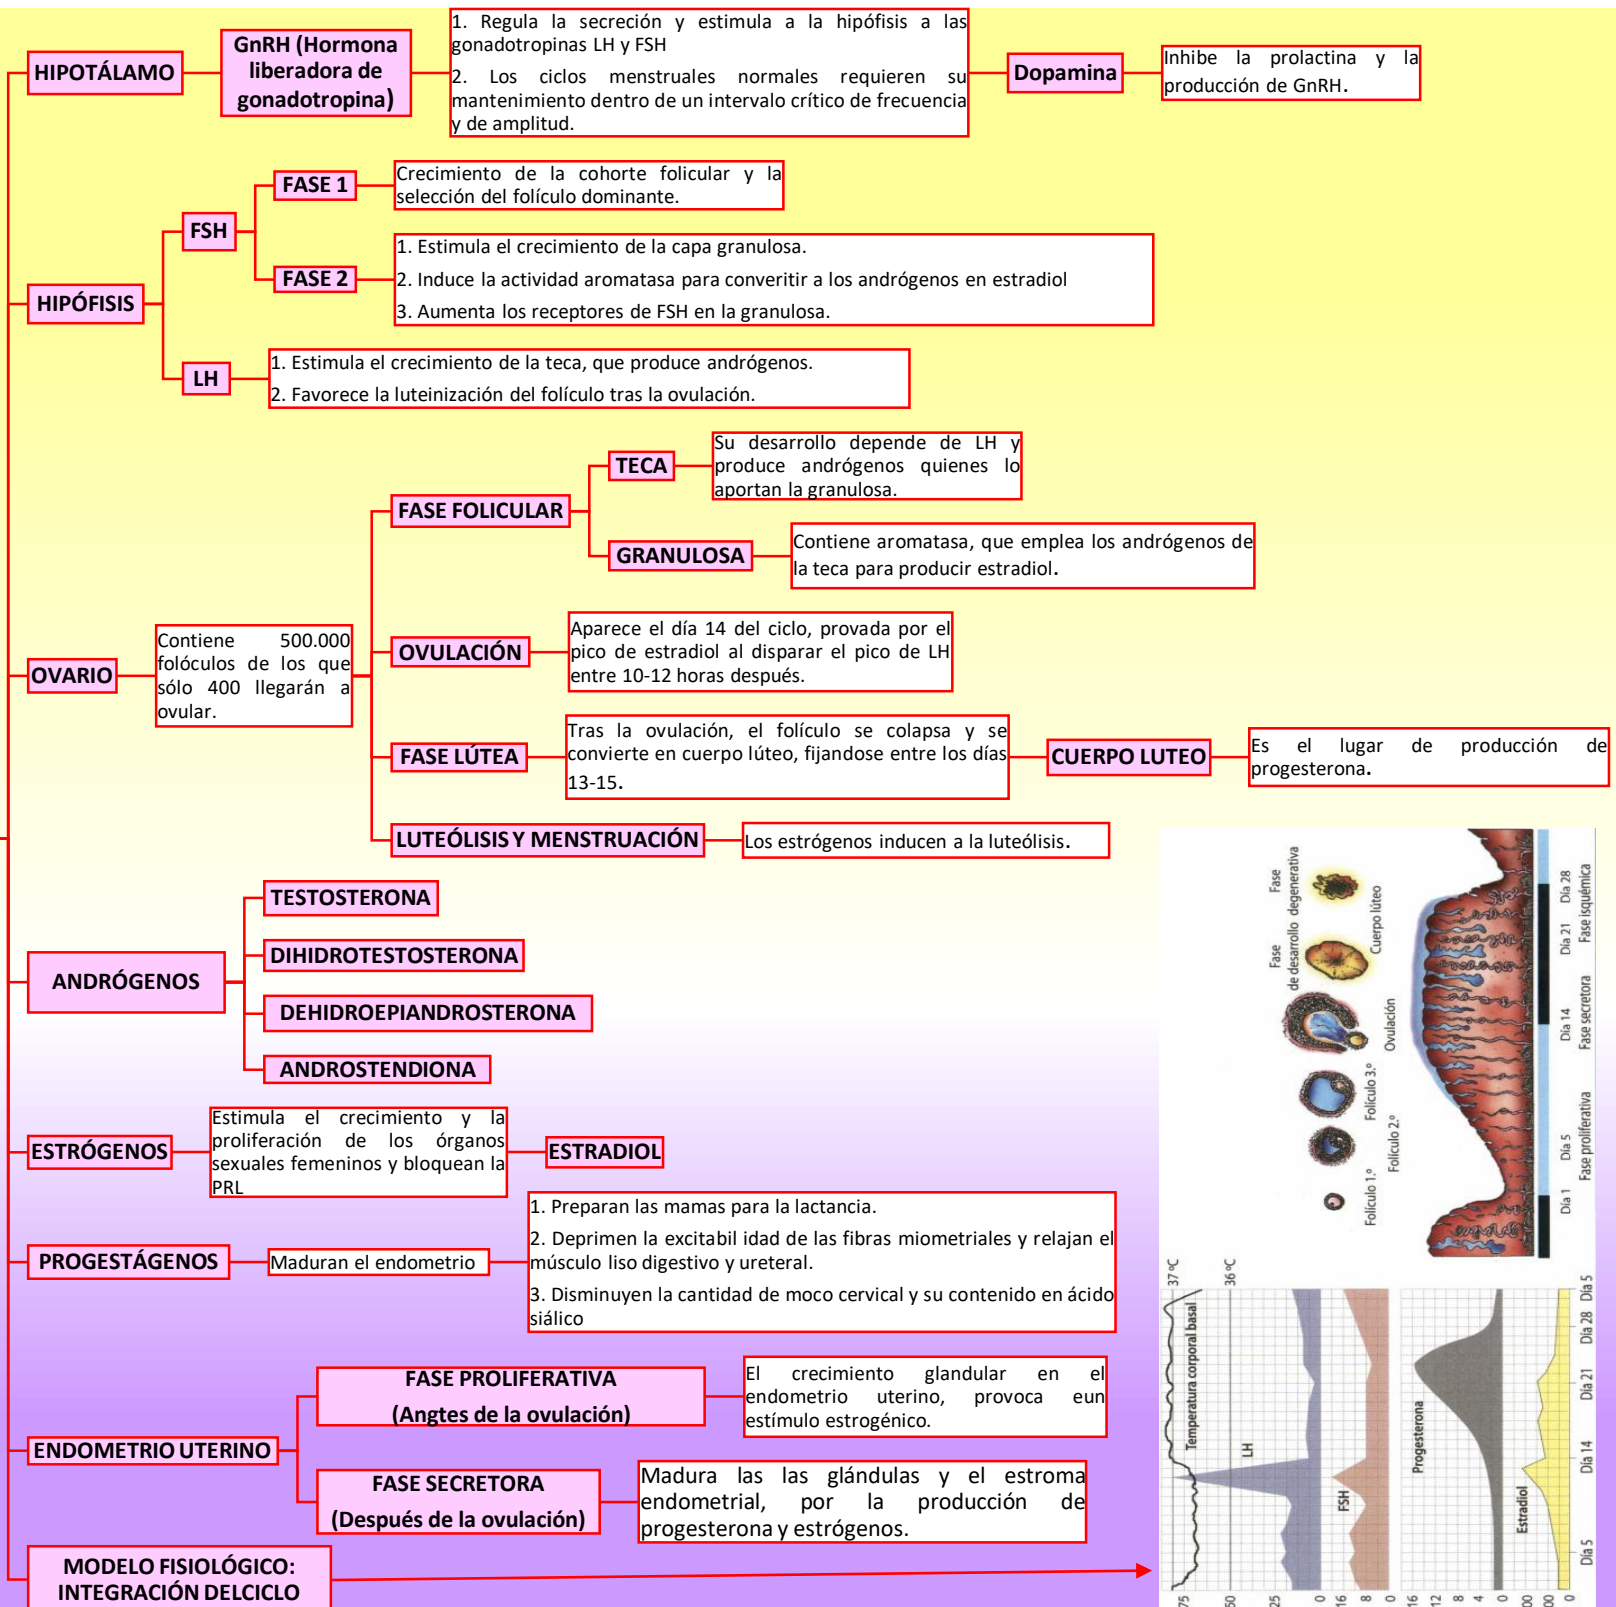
HIPOTÁLAMO

GnRH (Hormona liberadora de gonadotropina)

1. Regula la secreción y estimula a la hipófisis a las gonadotropinas LH y FSH

2. Los ciclos menstruales normales requieren su mantenimiento dentro de un intervalo crítico de frecuencia y de amplitud.

Dopamina

Inhibe la prolactina y la producción de GnRH.

HIPÓFISIS

FSH

FASE 1

Crecimiento de la cohorte folicular y la selección del folículo dominante.

FASE 2

1. Estimula el crecimiento de la capa granulosa.
2. Induce la actividad aromatasa para converitir a los andrógenos en estradiol
3. Aumenta los receptores de FSH en la granulosa.

LH

1. Estimula el crecimiento de la teca, que produce andrógenos.
2. Favorece la luteinización del folículo tras la ovulación.

OVARIO

Contiene 500.000 folóculos de los que sólo 400 llegarán a ovular.

FASE FOLICULAR

TECA

Su desarrollo depende de LH y produce andrógenos quienes lo aportan la granulosa.

GRANULOSA

Contiene aromatasa, que emplea los andrógenos de la teca para producir estradiol.

OVULACIÓN

Aparece el día 14 del ciclo, provada por el pico de estradiol al disparar el pico de LH entre 10-12 horas después.

FASE LÚTEA

Tras la ovulación, el folículo se colapsa y se convierte en cuerpo lúteo, fijandose entre los días 13-15.

CUERPO LUTEO

Es el lugar de producción de progesterona.

LUTEÓLISIS Y MENSTRUACIÓN

Los estrógenos inducen a la luteólisis.

ANDRÓGENOS

TESTOSTERONA

DIHIDROTESTOSTERONA

DEHIDROEPIANDROSTERONA

ANDROSTENDIONA

ESTRÓGENOS

Estimula el crecimiento y la proliferación de los órganos sexuales femeninos y bloquean la PRL

ESTRADIOL

PROGESTÁGENOS

Maduran el endometrio

1. Preparan las mamas para la lactancia.
2. Deprimen la excitabil idad de las fibras miometriales y relajan el músculo liso digestivo y ureteral.
3. Disminuyen la cantidad de moco cervical y su contenido en ácido siálico

ENDOMETRIO UTERINO

FASE PROLIFERATIVA
(Angtes de la ovulación)

El crecimiento glandular en el endometrio uterino, provoca eun estímulo estrogénico.

FASE SECRETORA
(Después de la ovulación)

Madura las las glándulas y el estroma endometrial, por la producción de progesterona y estrógenos.

MODELO FISIOLÓGICO: INTEGRACIÓN DELCICLO

Fase de desarrollo degenerativa
Fase de desarrollo
Cuerpo lúteo
Ovulación
Folículo 3.º
Folículo 2.º
Folículo 1.º
Día 28
Fase isquémica
Día 21
Día 14
Fase secretora
Día 5
Fase proliferativa
Día 1
37 ºC
36 ºC
Temperatura corporal basal
LH
FSH
Progesterona
Estradiol
Día 5
Día 28
Día 21
Día 14
Día 5
75
50
25
0
16
8
0
16
12
8
4
0
00
00
0